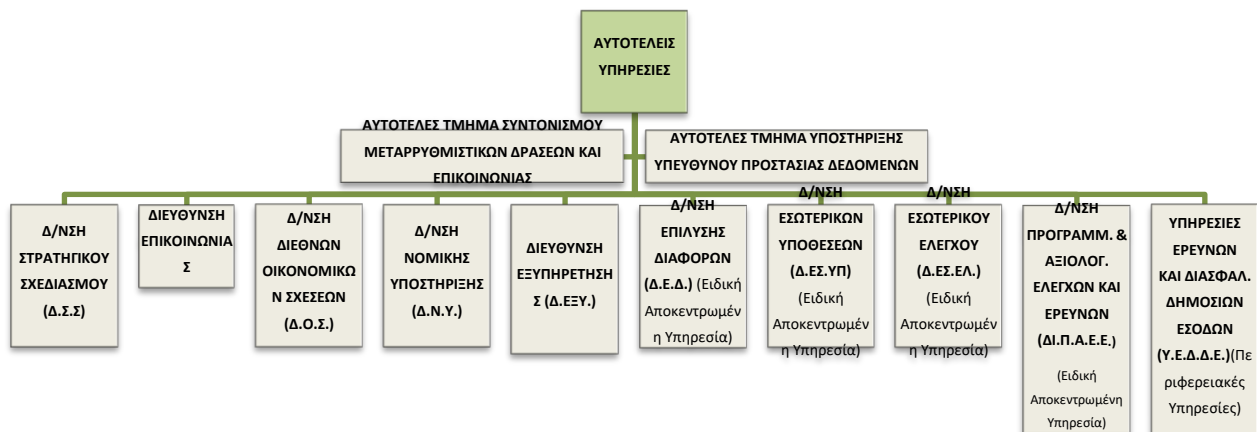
ΑΥΤΟΤΕΛΕΙΣ ΥΠΗΡΕΣΙΕΣ

ΑΥΤΟΤΕΛΕΣ ΤΜΗΜΑ ΣΥΝΤΟΝΙΣΜΟΥ ΜΕΤΑΡΡΥΘΜΙΣΤΙΚΩΝ ΔΡΑΣΕΩΝ ΚΑΙ ΕΠΙΚΟΙΝΩΝΙΑΣ

ΑΥΤΟΤΕΛΕΣ ΤΜΗΜΑ ΥΠΟΣΤΗΡΙΞΗΣ ΥΠΕΥΘΥΝΟΥ ΠΡΟΣΤΑΣΙΑΣ ΔΕΔΟΜΕΝΩΝ

Δ/ΝΣΗ ΣΤΡΑΤΗΓΙΚΟΥ ΣΧΕΔΙΑΣΜΟΥ (Δ.Σ.Σ)

ΔΙΕΥΘΥΝΣΗ ΕΠΙΚΟΙΝΩΝΙΑΣ

Δ/ΝΣΗ ΔΙΕΘΝΩΝ ΟΙΚΟΝΟΜΙΚΩΝ ΣΧΕΣΕΩΝ (Δ.Ο.Σ.)

Δ/ΝΣΗ ΝΟΜΙΚΗΣ ΥΠΟΣΤΗΡΙΞΗΣ (Δ.Ν.Υ.)

ΔΙΕΥΘΥΝΣΗ ΕΞΥΠΗΡΕΤΗΣΗΣ (Δ.ΕΞΥ.)

Δ/ΝΣΗ ΕΠΙΛΥΣΗΣ ΔΙΑΦΟΡΩΝ (Δ.Ε.Δ.) (Ειδική Αποκεντρωμένη Υπηρεσία)

Δ/ΝΣΗ ΕΣΩΤΕΡΙΚΩΝ ΥΠΟΘΕΣΕΩΝ (Δ.ΕΣ.ΥΠ) (Ειδική Αποκεντρωμένη Υπηρεσία)

Δ/ΝΣΗ ΕΣΩΤΕΡΙΚΟΥ ΕΛΕΓΧΟΥ (Δ.ΕΣ.ΕΛ.) (Ειδική Αποκεντρωμένη Υπηρεσία)

Δ/ΝΣΗ ΠΡΟΓΡΑΜΜ. & ΑΞΙΟΛΟΓ. ΕΛΕΓΧΩΝ ΚΑΙ ΕΡΕΥΝΩΝ (ΔΙ.Π.Α.Ε.Ε.) (Ειδική Αποκεντρωμένη Υπηρεσία)

ΥΠΗΡΕΣΙΕΣ ΕΡΕΥΝΩΝ ΚΑΙ ΔΙΑΣΦΑΛ. ΔΗΜΟΣΙΩΝ ΕΣΟΔΩΝ (Υ.Ε.Δ.Δ.Ε.)(Περιφερειακές Υπηρεσίες)